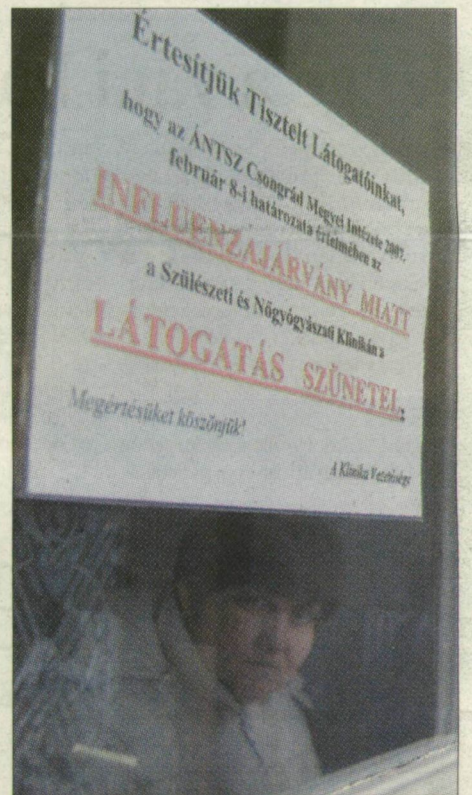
Értesítjük Tisztelt Látogatóinkat,

hogy az ÁNTSZ Csongrád Megyei Intézete 2007. február 8-i határozata értelmében az

INFLUENZAJÁRVÁNY MIATT

a Szülészeti és Nőgyógyászati Klinikán a

LÁTOGATÁS SZÜNETEL!

Megértésüket köszönjük!

A Klinika Vezetősége